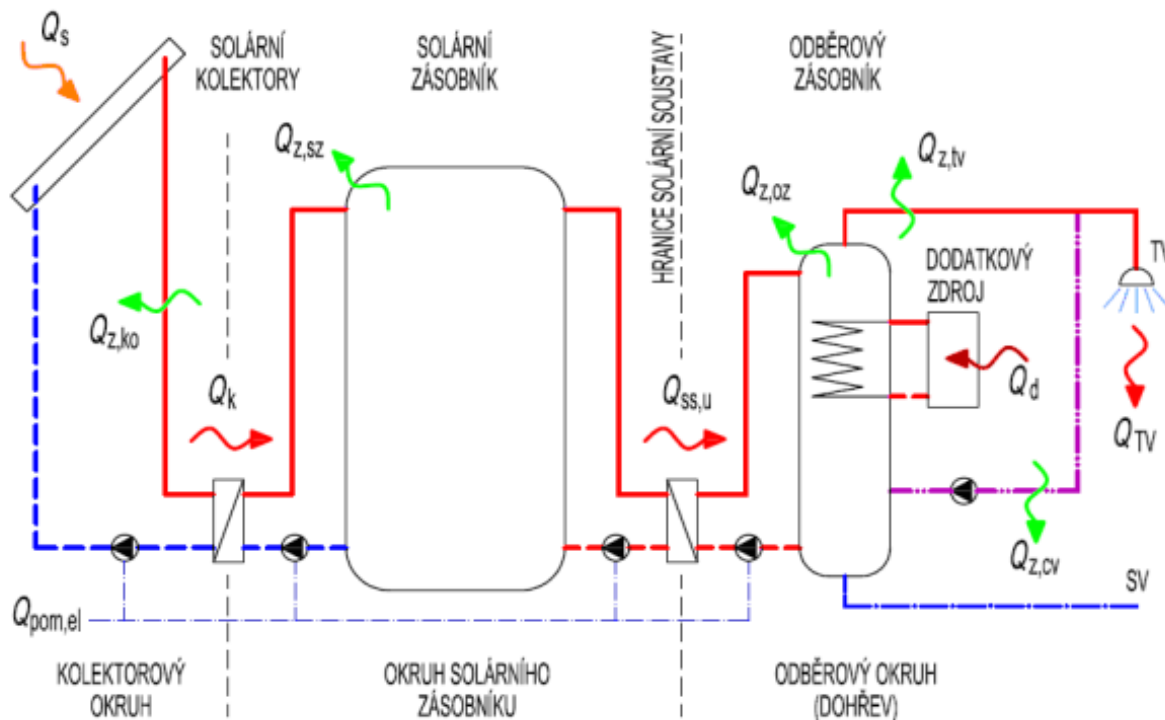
$Q_s$

SOLÁRNÍ KOLEKTORY

SOLÁRNÍ ZÁSOBNÍK

HRANICE SOLÁRNÍ SOUSTAVY

ODBĚROVÝ ZÁSOBNÍK

$Q_{z,sz}$

$Q_{z,tv}$

$Q_{z,oz}$

TV

DODATKOVÝ ZDROJ

$Q_{z,ko}$

$Q_k$

$Q_{ss,u}$

$Q_d$

$Q_{TV}$

$Q_{z,cv}$

SV

$Q_{pom,el}$

KOLEKTOROVÝ OKRUH

OKRUH SOLÁRNÍHO ZÁSOBNÍKU

ODBĚROVÝ OKRUH (DOHŘEV)